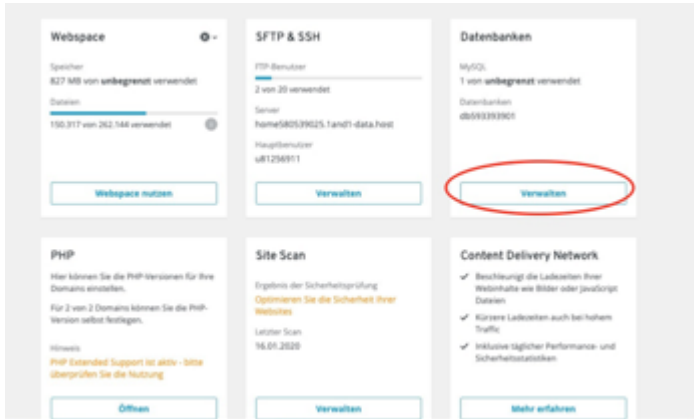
Webspace

Speicher
827 MB von **unbegrenzt** verwendet

Dateien
150.317 von 262.144 verwendet

Webspace nutzen

SFTP & SSH

FTP-Benutzer
2 von 20 verwendet

Server
home580539025.1and1-data.host

Hauptbenutzer
u81256911

Verwalten

Datenbanken

MySQL
1 von **unbegrenzt** verwendet

Datenbanken
db593393901

Verwalten

PHP

Hier können Sie die PHP-Versionen für Ihre Domains einstellen.

Für 2 von 2 Domains können Sie die PHP-Version selbst festlegen.

Hinweis
PHP Extended Support ist aktiv - bitte überprüfen Sie die Nutzung

Öffnen

Site Scan

Ergebnis der Sicherheitsprüfung
Optimieren Sie die Sicherheit Ihrer Websites

Letzter Scan
16.01.2020

Verwalten

Content Delivery Network

Beschleunigt die Ladezeiten Ihrer Webinhalte wie Bilder oder JavaScript Dateien

Kürzere Ladezeiten auch bei hohem Traffic

Inklusive täglicher Performance- und Sicherheitsstatistiken

Mehr erfahren